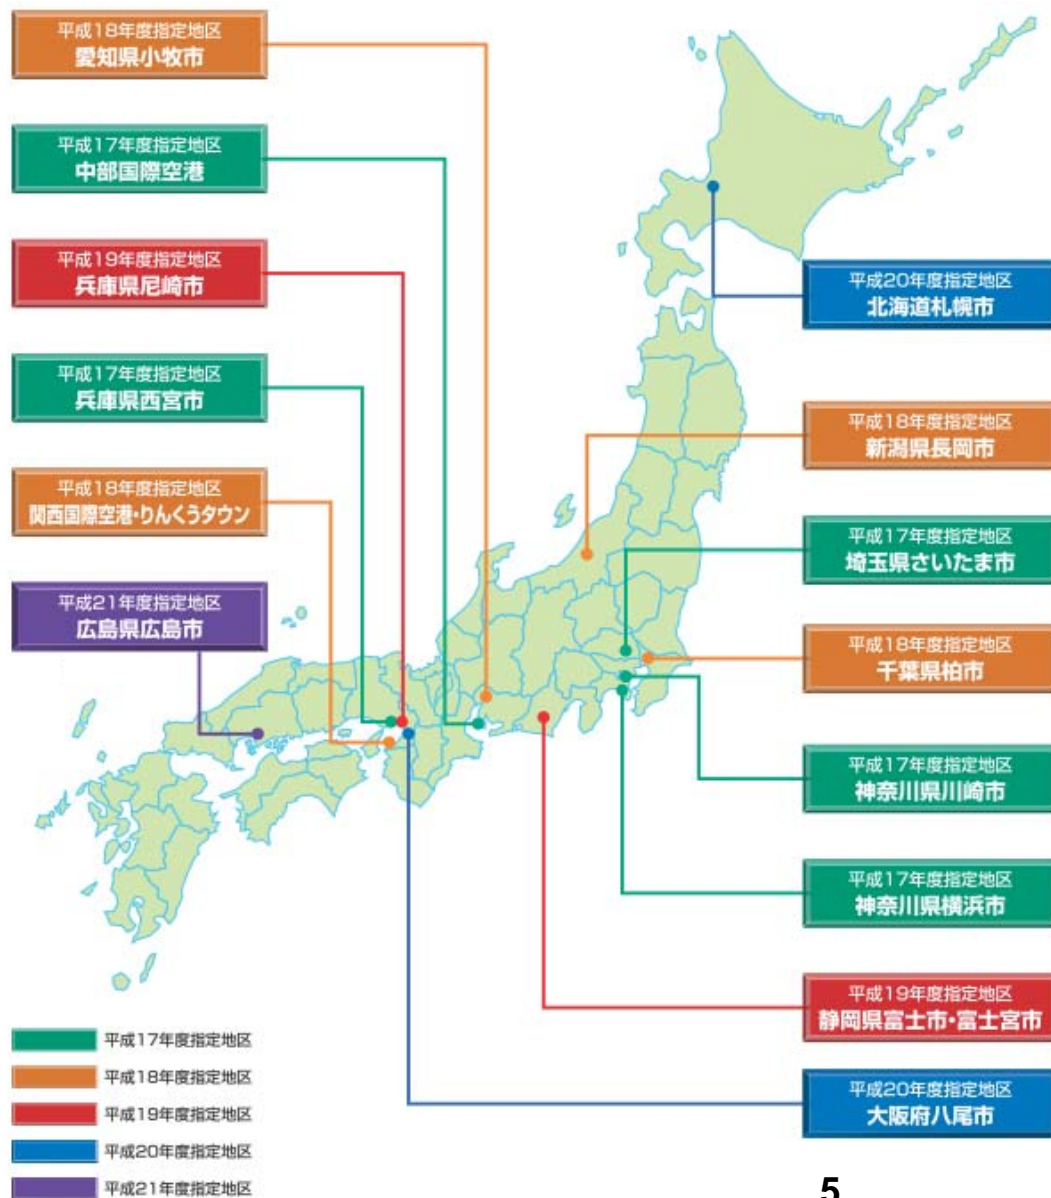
平成18年度指定地区
愛知県小牧市

平成17年度指定地区
中部国際空港

平成19年度指定地区
兵庫県尼崎市

平成17年度指定地区
兵庫県西宮市

平成18年度指定地区
関西国際空港・りんくうタウン

平成21年度指定地区
広島県広島市

平成20年度指定地区
北海道札幌市

平成18年度指定地区
新潟県長岡市

平成17年度指定地区
埼玉県さいたま市

平成18年度指定地区
千葉県柏市

平成17年度指定地区
神奈川県川崎市

平成17年度指定地区
神奈川県横浜市

平成19年度指定地区
静岡県富士市・富士宮市

平成20年度指定地区
大阪府八尾市

平成17年度指定地区
平成18年度指定地区
平成19年度指定地区
平成20年度指定地区
平成21年度指定地区

5